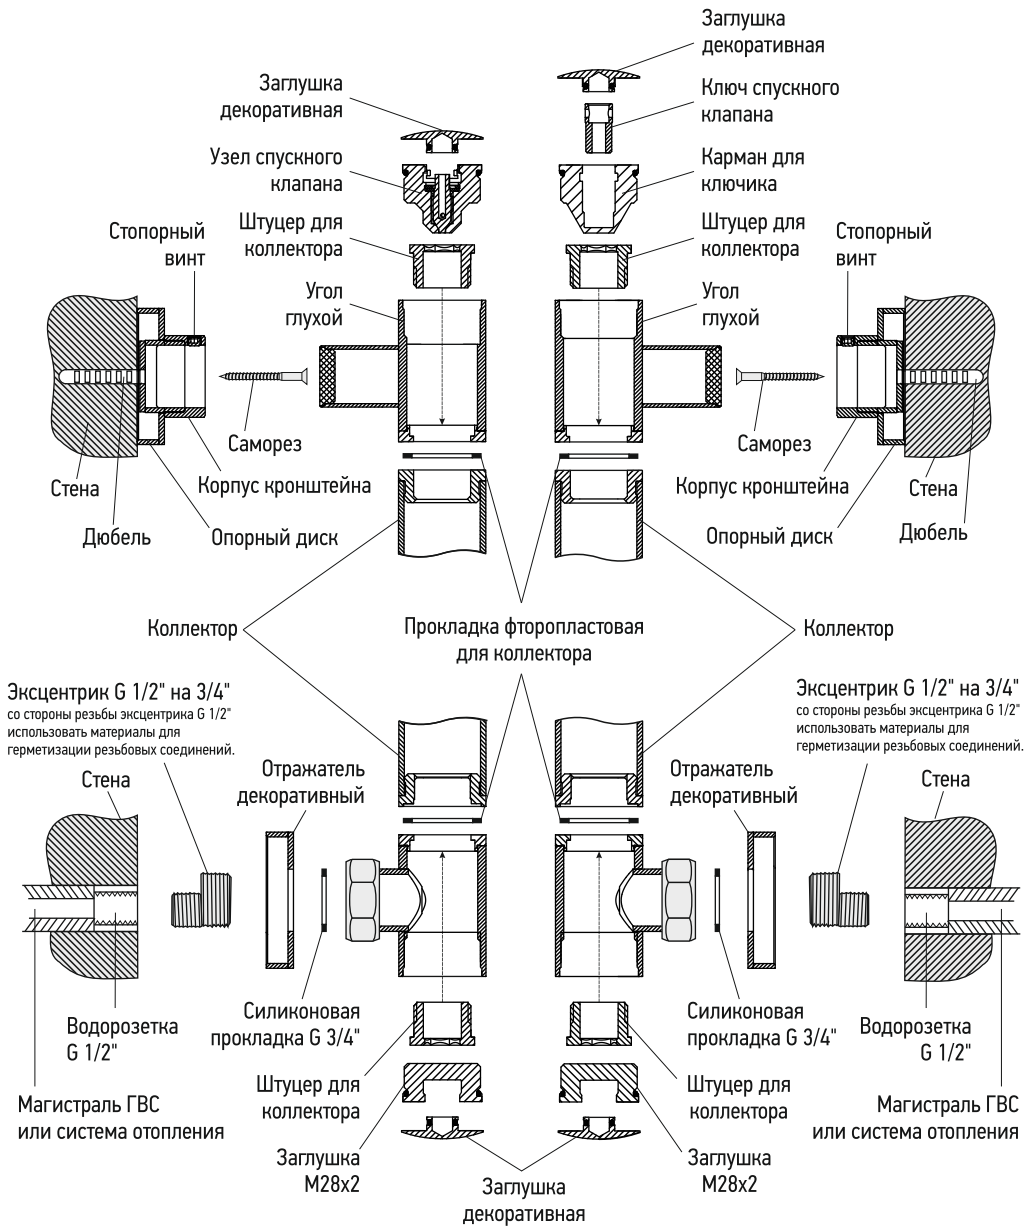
Заглушка декоративная

Заглушка декоративная

Ключ спускного клапана

Узел спускного клапана

Карман для ключика

Штуцер для коллектора

Штуцер для коллектора

Стопорный винт

Стопорный винт

Угол глухой

Угол глухой

Саморез

Саморез

Стена

Корпус кронштейна

Корпус кронштейна

Стена

Дюбель

Опорный диск

Опорный диск

Дюбель

Коллектор

Прокладка фторопластовая для коллектора

Коллектор

Эксцентрик G 1/2" на 3/4"
со стороны резьбы эксцентрика G 1/2" использовать материалы для герметизации резьбовых соединений.

Эксцентрик G 1/2" на 3/4"
со стороны резьбы эксцентрика G 1/2" использовать материалы для герметизации резьбовых соединений.

Стена

Отражатель декоративный

Отражатель декоративный

Стена

Силиконовая прокладка G 3/4"

Силиконовая прокладка G 3/4"

Водорозетка G 1/2"

Водорозетка G 1/2"

Штуцер для коллектора

Штуцер для коллектора

Магистраль ГВС или система отопления

Магистраль ГВС или система отопления

Заглушка M28x2

Заглушка M28x2

Заглушка декоративная